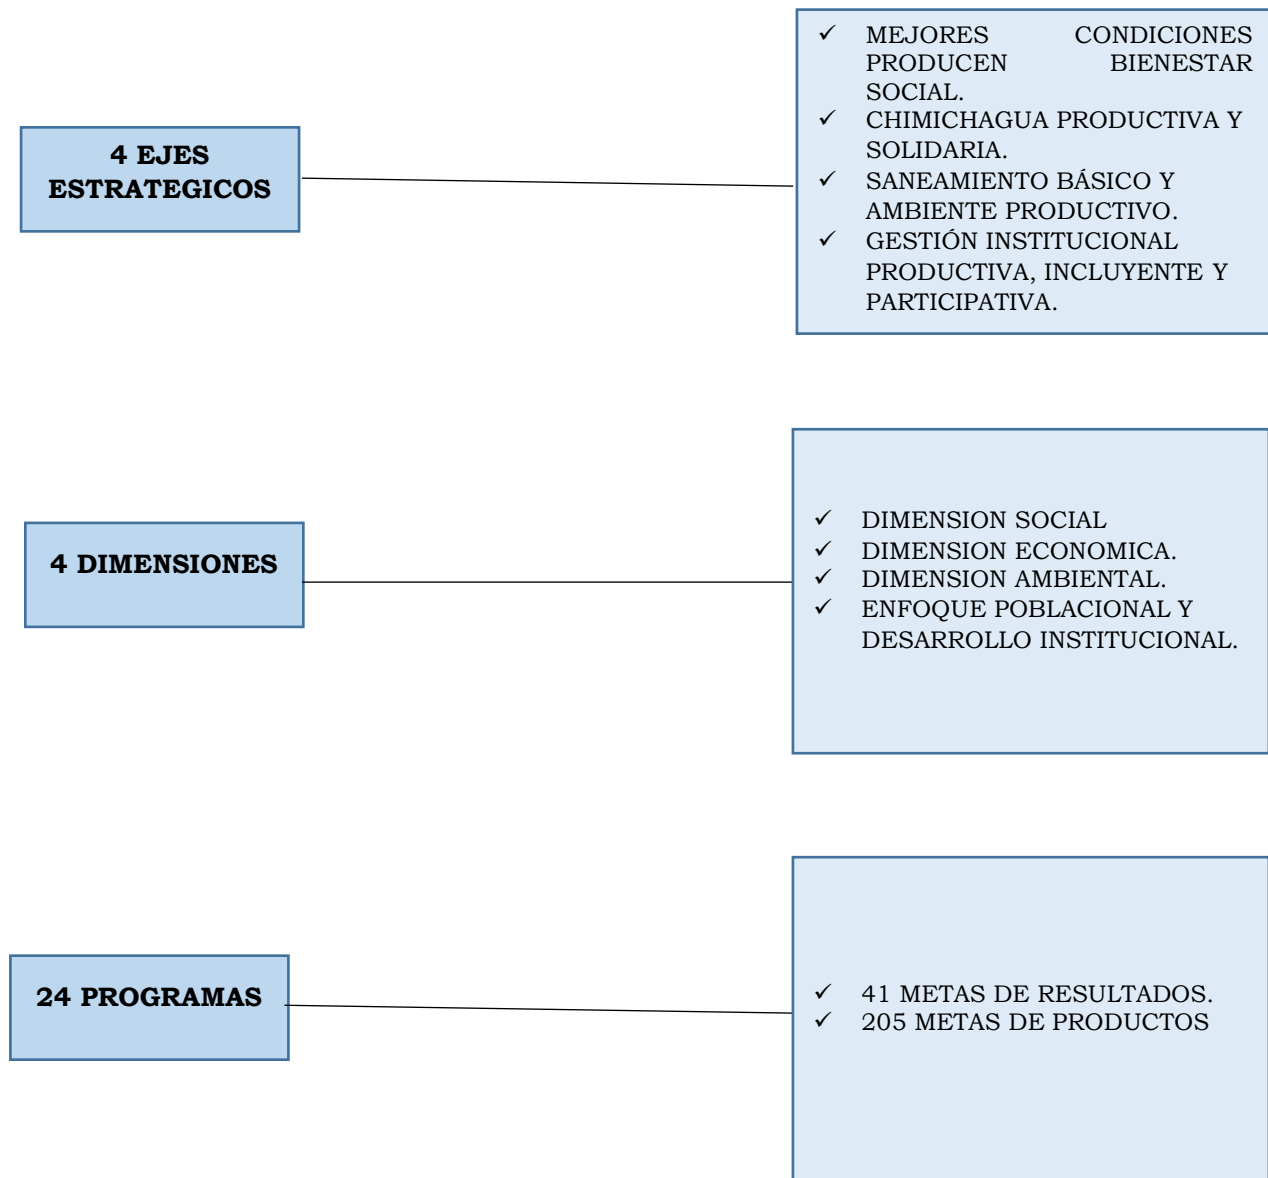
4 EJES ESTRATEGICOS

✓ MEJORES CONDICIONES PRODUCEN BIENESTAR SOCIAL.
✓ CHIMICHAGUA PRODUCTIVA Y SOLIDARIA.
✓ SANEAMIENTO BÁSICO Y AMBIENTE PRODUCTIVO.
✓ GESTIÓN INSTITUCIONAL PRODUCTIVA, INCLUYENTE Y PARTICIPATIVA.

4 DIMENSIONES

✓ DIMENSION SOCIAL
✓ DIMENSION ECONOMICA.
✓ DIMENSION AMBIENTAL.
✓ ENFOQUE POBLACIONAL Y DESARROLLO INSTITUCIONAL.

24 PROGRAMAS

✓ 41 METAS DE RESULTADOS.
✓ 205 METAS DE PRODUCTOS